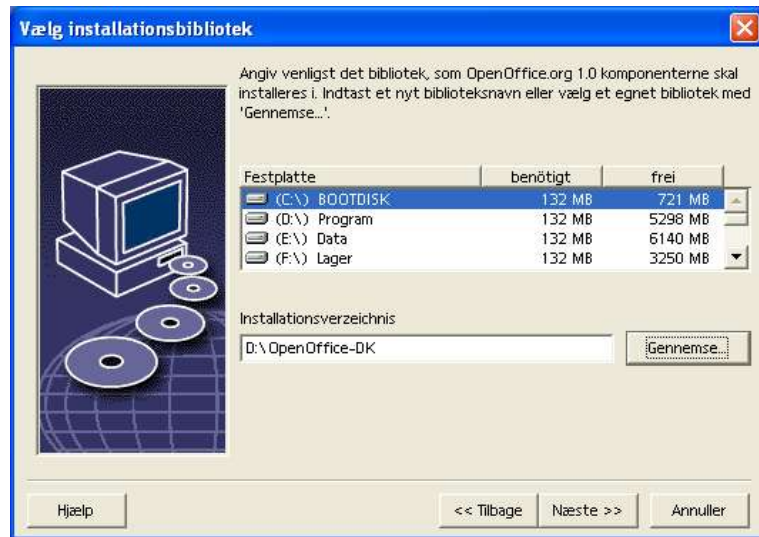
Vælg installationsbibliotek

Angiv venligst det bibliotek, som OpenOffice.org 1.0 komponenterne skal installeres i. Indtast et nyt biblioteksnavn eller vælg et egnet bibliotek med 'Gennemse...'.

| Festplatte | benötigt | frei |
|---|---|---|
| (C:\) BOOTDISK | 132 MB | 721 MB |
| (D:\) Program | 132 MB | 5298 MB |
| (E:\) Data | 132 MB | 6140 MB |
| (F:\) Lager | 132 MB | 3250 MB |

Installationsverzeichnis

D:\OpenOffice-DK

Gennemse...

Hjælp

<< Tilbage

Næste >>

Annuller